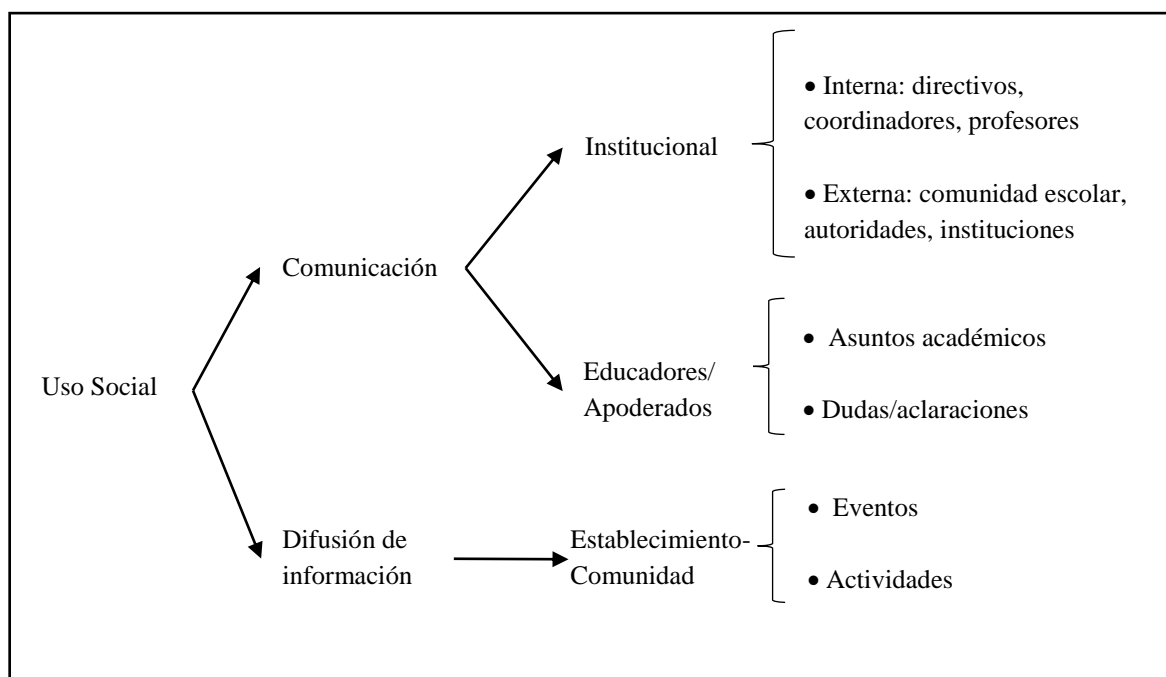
Uso Social

Comunicación

Institucional

• Interna: directivos, coordinadores, profesores

• Externa: comunidad escolar, autoridades, instituciones

Educadores/ Apoderados

• Asuntos académicos

• Dudas/aclaraciones

Difusión de información

Establecimiento-Comunidad

• Eventos

• Actividades